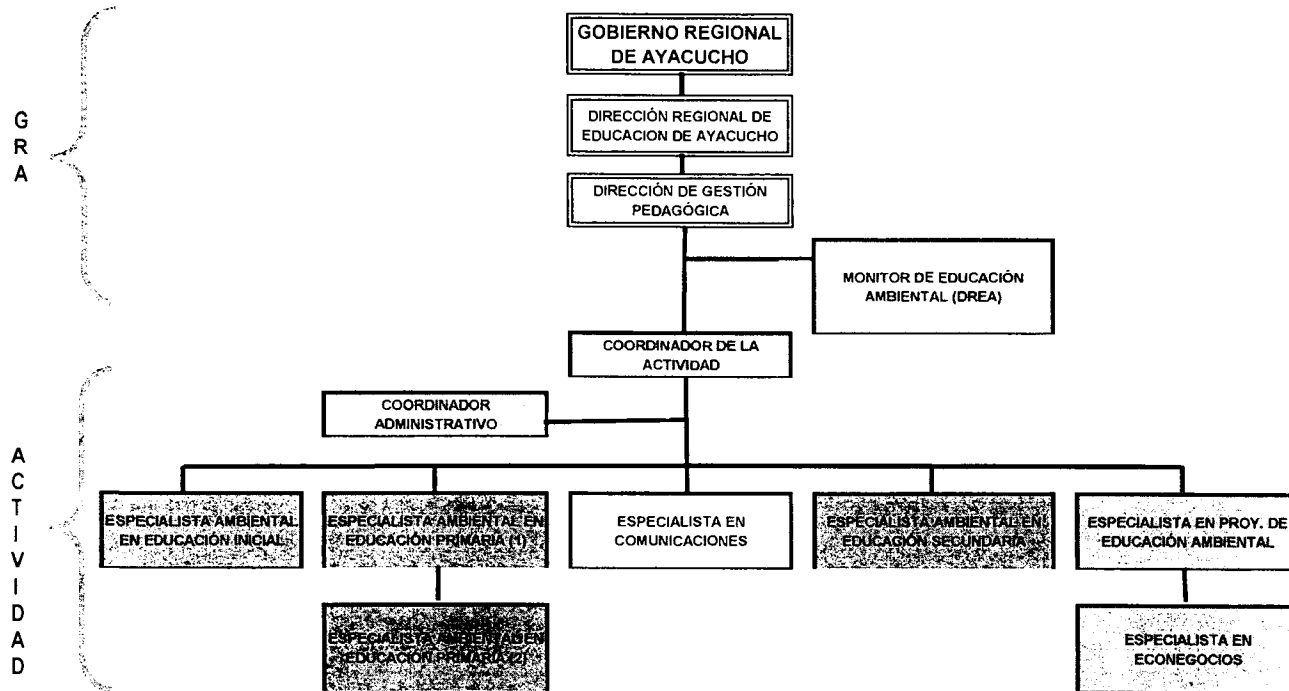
G
R
A

GOBIERNO REGIONAL DE AYACUCHO

DIRECCIÓN REGIONAL DE EDUCACION DE AYACUCHO

DIRECCIÓN DE GESTIÓN PEDAGÓGICA

MONITOR DE EDUCACIÓN AMBIENTAL (DREA)

COORDINADOR DE LA ACTIVIDAD

COORDINADOR ADMINISTRATIVO

A
C
T
I
V
I
D
A
D

ESPECIALISTA AMBIENTAL EN EDUCACIÓN INICIAL

ESPECIALISTA AMBIENTAL EN EDUCACIÓN PRIMARIA (1)

ESPECIALISTA EN COMUNICACIONES

ESPECIALISTA AMBIENTAL EN EDUCACIÓN SECUNDARIA

ESPECIALISTA EN PROY. DE EDUCACIÓN AMBIENTAL

ESPECIALISTA AMBIENTAL EN EDUCACIÓN PRIMARIA (2)

ESPECIALISTA EN ECONEGOCIOS